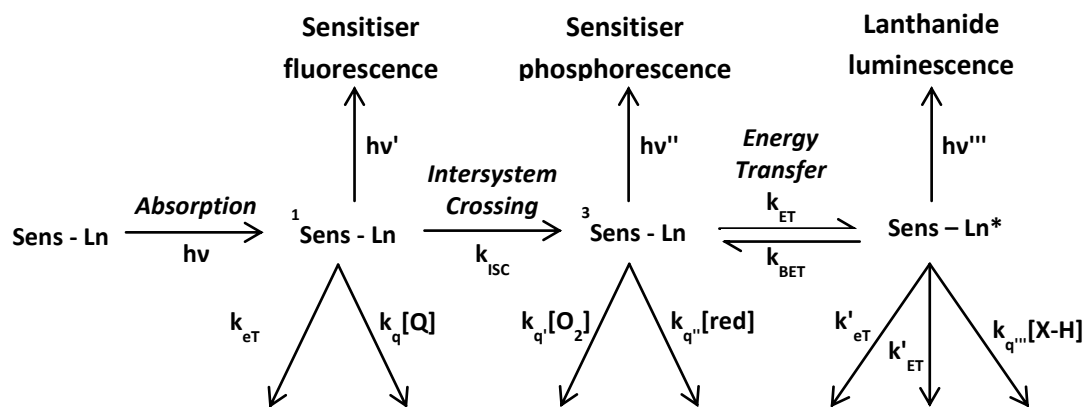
Sensitiser fluorescence

Sensitiser phosphorescence

Lanthanide luminescence

hv'

hv''

hv'''

Absorption

hv

Intersystem Crossing

$k_{ISC}$

Energy Transfer

$k_{ET}$

$k_{BET}$

Sens - Ln

$^1$Sens - Ln

$^3$Sens - Ln

Sens – Ln*

$k_{eT}$

$k_q[Q]$

$k_{q'}[O_2]$

$k_{q''}[red]$

$k'_{eT}$

$k'_{ET}$

$k_{q'''}[X-H]$